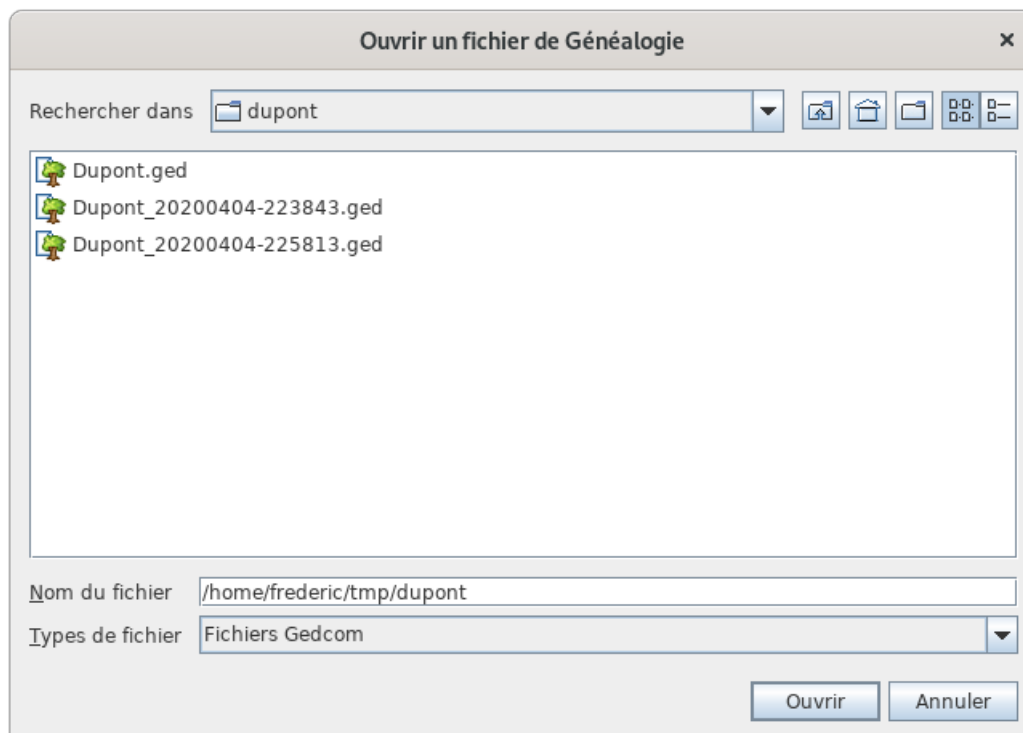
Ouvrir un fichier de Généalogie

×

Rechercher dans dupont

Dupont.ged
Dupont_20200404-223843.ged
Dupont_20200404-225813.ged

Nom du fichier /home/frederic/tmp/dupont

Types de fichier Fichiers Gedcom

Ouvrir Annuler